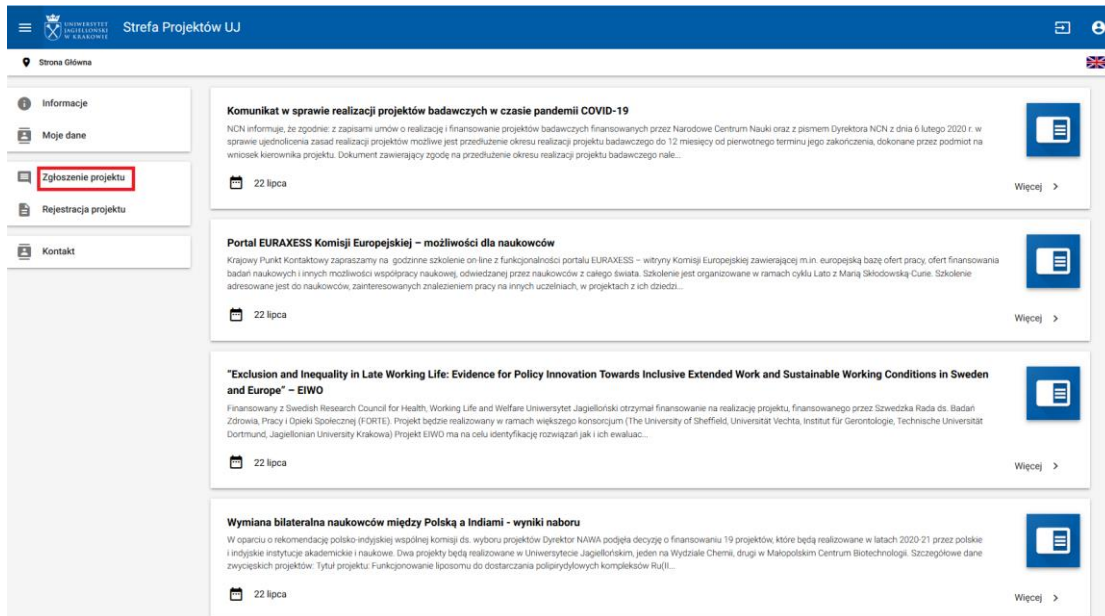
UNIWERSYTET JAGIELLOŃSKI W KRAKOWIE

Strefa Projektów UJ

Strona Główna

Informacje

Moje dane

Zgłoszenie projektu

Rejestracja projektu

Kontakt

Komunikat w sprawie realizacji projektów badawczych w czasie pandemii COVID-19

NCN informuje, że zgodnie: z zapisami umów o realizację i finansowanie projektów badawczych finansowanych przez Narodowe Centrum Nauki oraz z pismem Dyrektora NCN z dnia 6 lutego 2020 r. w sprawie ujednolicenia zasad realizacji projektów możliwe jest przedłużenie okresu realizacji projektu badawczego do 12 miesięcy od pierwotnego terminu jego zakończenia, dokonane przez podmiot na wniosek kierownika projektu. Dokument zawierający zgodę na przedłużenie okresu realizacji projektu badawczego nale...

22 lipca

Więcej >

Portal EURAXESS Komisji Europejskiej – możliwości dla naukowców

Krajowy Punkt Kontaktowy zapraszamy na godzinne szkolenie on-line z funkcjonalności portalu EURAXESS – witryny Komisji Europejskiej zawierającej m.in. europejską bazę ofert pracy, ofert finansowania badań naukowych i innych możliwości współpracy naukowej, odwiedzanej przez naukowców z całego świata. Szkolenie jest organizowane w ramach cyklu Lato z Marią Skłodowską-Curie. Szkolenie adresowane jest do naukowców, zainteresowanych znalezieniem pracy na innych uczelniach, w projektach z ich dziedzi...

22 lipca

Więcej >

"Exclusion and Inequality in Late Working Life: Evidence for Policy Innovation Towards Inclusive Extended Work and Sustainable Working Conditions in Sweden and Europe" – EIWO

Finansowany z Swedish Research Council for Health, Working Life and Welfare Uniwersytet Jagielloński otrzymał finansowanie na realizację projektu, finansowanego przez Szwedzka Rada ds. Badań Zdrowia, Pracy i Opieki Społecznej (FORTE). Projekt będzie realizowany w ramach większego konsorcjum (The University of Sheffield, Universität Vechta, Institut für Gerontologie, Technische Universität Dortmund, Jagiellonian University Krakowa) Projekt EIWO ma na celu identyfikację rozwiązań jak i ich ewaluac...

22 lipca

Więcej >

Wymiana bilateralna naukowców między Polską a Indiami - wyniki naboru

W oparciu o rekomendację polsko-indyjskiej wspólnej komisji ds. wyboru projektów Dyrektor NAWA podjęła decyzję o finansowaniu 19 projektów, które będą realizowane w latach 2020-21 przez polskie i indyjskie instytucje akademickie i naukowe. Dwa projekty będą realizowane w Uniwersytecie Jagiellońskim, jeden na Wydziale Chemii, drugi w Małopolskim Centrum Biotechnologii. Szczegółowe dane zwycięskich projektów: Tytuł projektu: Funkcjonowanie liposomu do dostarczania polipirydylowych kompleksów Ru(II...

22 lipca

Więcej >